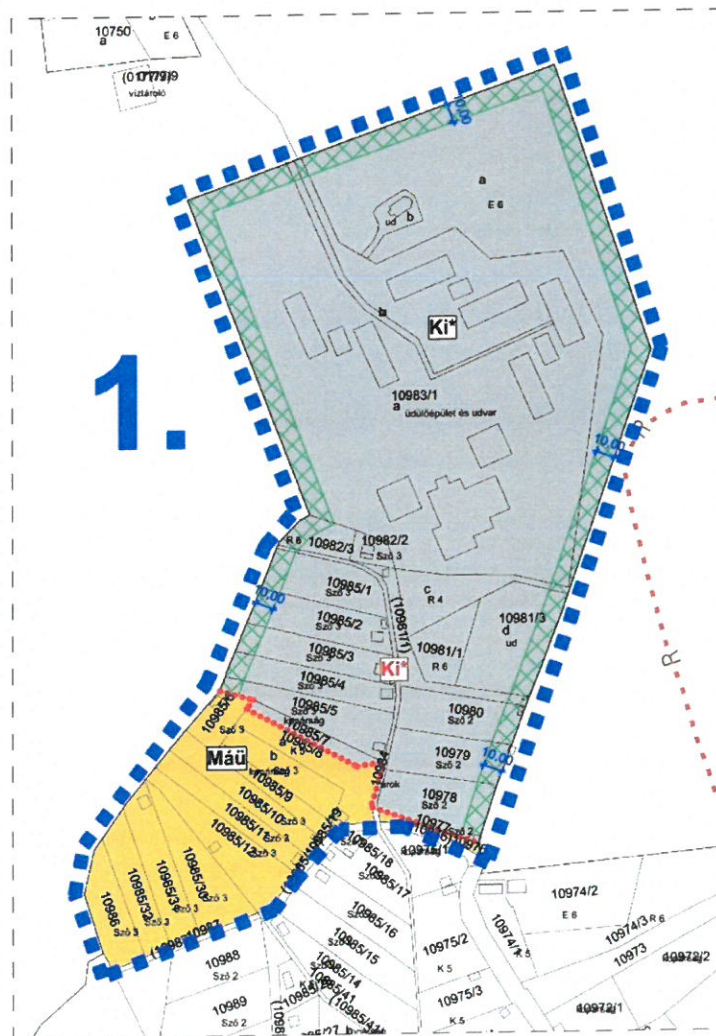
10750
a
E 6
(01779)9
víztároló

10,00

a
E 6
ud b

b

Ki*

1.

10983/1
a
üdülőépület és udvar

10,00

R

R 6
10982/3
10982/2
Szö 3

10985/1
Szö 3
c
R 4
10,00
10985/2
Szö 3
(10981/1)
10981/3
d
ud
10985/3
Szö 3
10981/1
R 6
10985/4
Ki*
10985/5
Szö 3
kertészág
10985/7
10985/6
10980
Szö 2
10985/8
Szö 3
Máü
b
Szö 3
10984
10979
Szö 2
10,00
10985/9
árok
10978
Szö 2
10985/10
Szö 3
10985/11
Szö 3
10985/12
Szö 3
10977
Szö 2
10976
10985/30
Szö 3
10985/18
10985/17
10985/31
Szö 3
10985/32
Szö 3
10986
Szö 3
(10985/16)
10985/16
10985/15
10974/2
E 6
10975/2
K 5
10974/1
K 5
10974/3
R 6
10973
10972/2
10988
Szö 2
10985/14
10985/13
10989
Szö 2
10975/3
K 5
10972/1